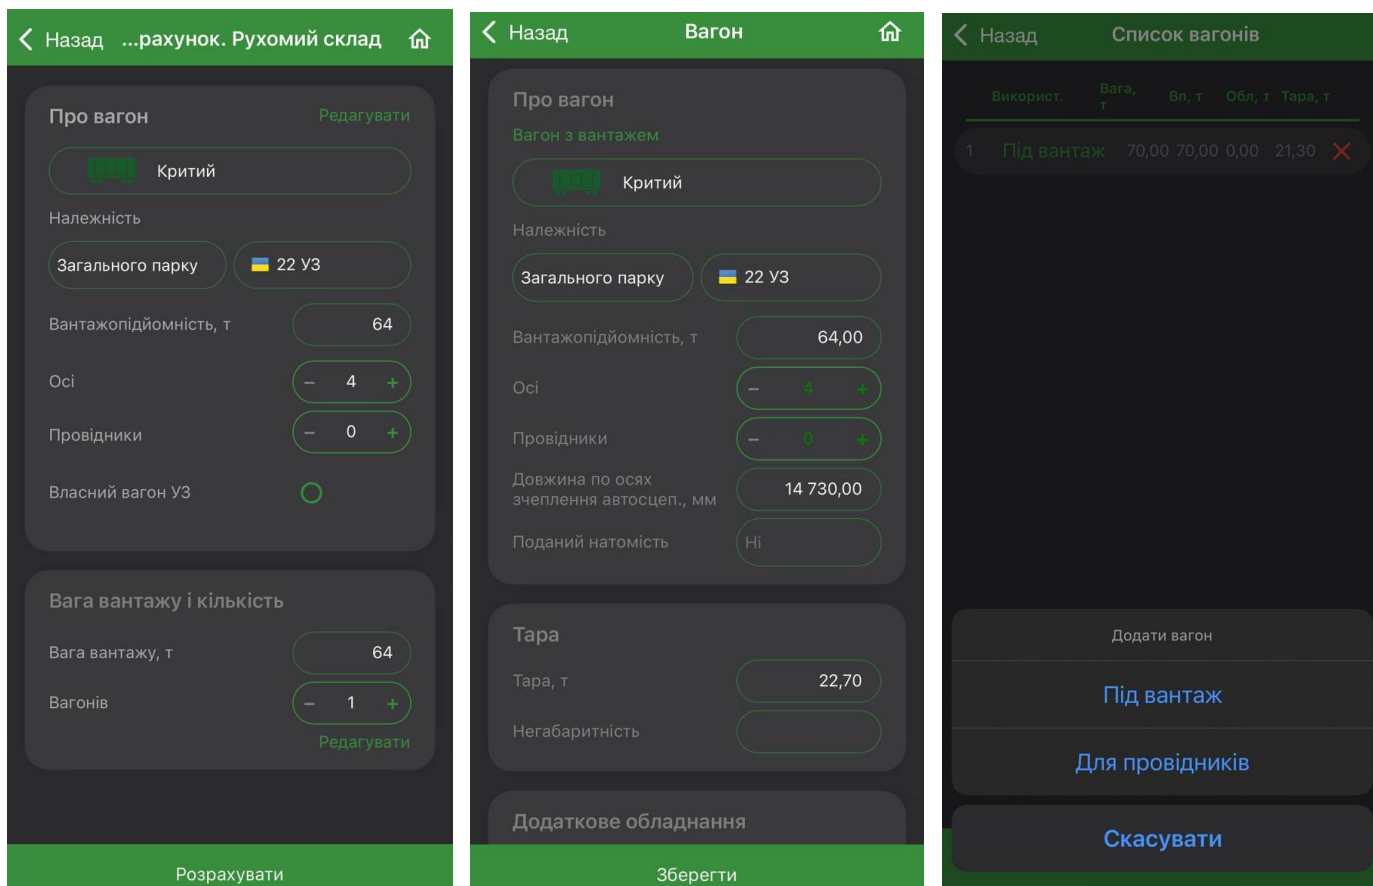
Назад ...рахунок. Рухомий склад

Про вагон Редагувати

Критий

Належність

Загального парку

22 УЗ

Вантажопідйомність, т 64

Осі – 4 +

Провідники – 0 +

Власний вагон УЗ

Вага вантажу і кількість

Вага вантажу, т 64

Вагонів – 1 +

Редагувати

Розрахувати

Назад Вагон

Про вагон

Вагон з вантажем

Критий

Належність

Загального парку

22 УЗ

Вантажопідйомність, т 64,00

Осі – 4 +

Провідники – 0 +

Довжина по осях зчеплення автосцеп., мм 14 730,00

Поданий натомість Ні

Тара

Тара, т 22,70

Негабаритність

Додаткове обладнання

Зберегти

Назад Список вагонів

| Використ. | Вага, т | Вп, т | Обл, т | Тара, т |
|---|---|---|---|---|
| 1 Під вантаж | 70,00 | 70,00 | 0,00 | 21,30 |

Додати вагон

Під вантаж

Для провідників

Скасувати